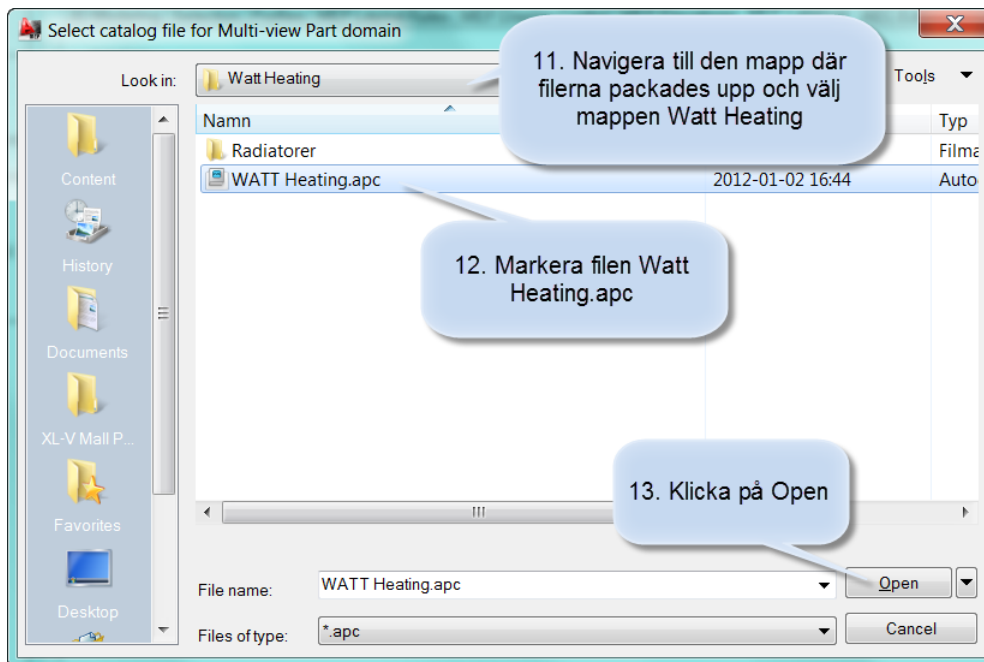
Select catalog file for Multi-view Part domain

Look in: Watt Heating

11. Navigera till den mapp där filerna packades upp och välj mappen Watt Heating

Tools

Namn

Typ

Radiatorer

Filma

WATT Heating.apc

2012-01-02 16:44

Auto

12. Markera filen Watt Heating.apc

Content

History

Documents

XL-V Mall P...

Favorites

Desktop

13. Klicka på Open

File name: WATT Heating.apc

Open

Files of type: *.apc

Cancel